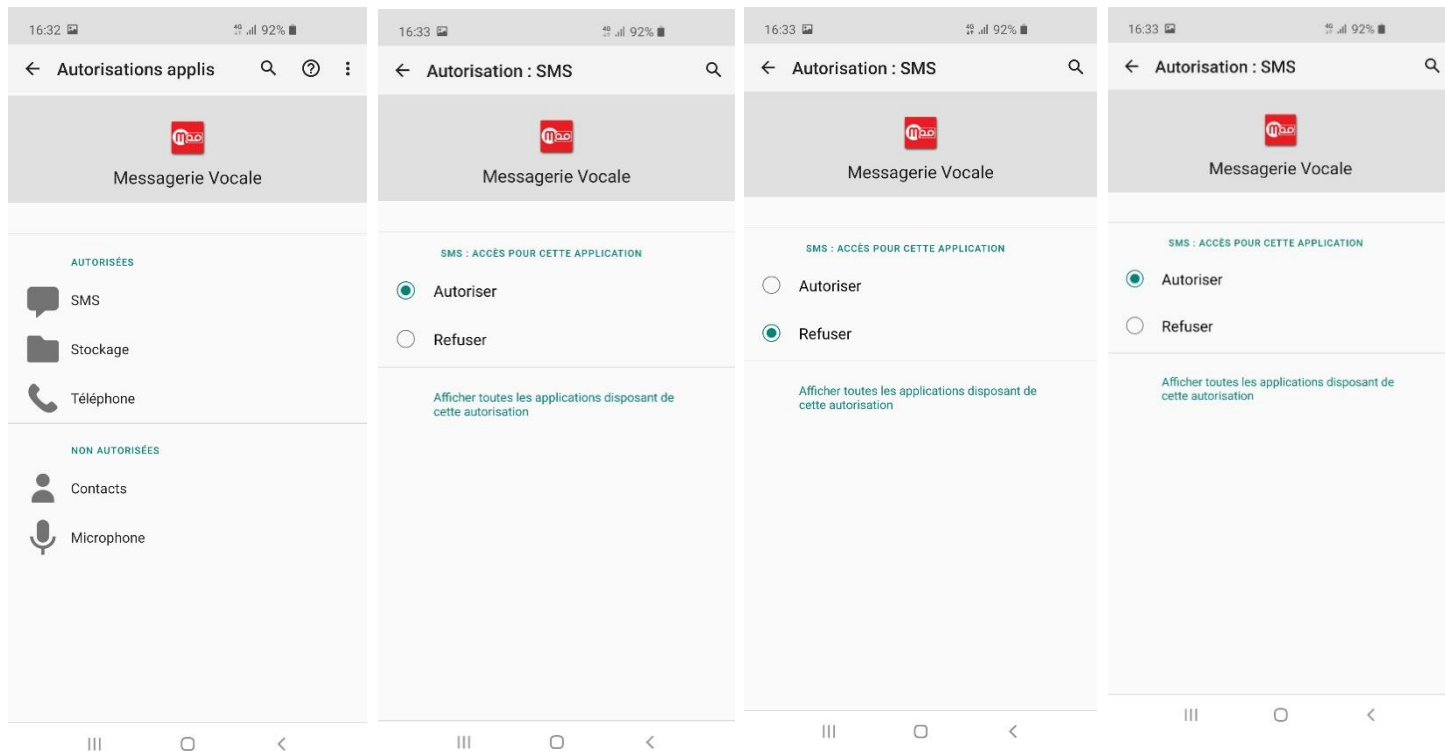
16:32 4G 92%

← Autorisations applis

Messagerie Vocale

AUTORISÉES

SMS

Stockage

Téléphone

NON AUTORISÉES

Contacts

Microphone

16:33 4G 92%

← Autorisation : SMS

Messagerie Vocale

SMS : ACCÈS POUR CETTE APPLICATION

Autoriser

Refuser

Afficher toutes les applications disposant de cette autorisation

16:33 4G 92%

← Autorisation : SMS

Messagerie Vocale

SMS : ACCÈS POUR CETTE APPLICATION

Autoriser

Refuser

Afficher toutes les applications disposant de cette autorisation

16:33 4G 92%

← Autorisation : SMS

Messagerie Vocale

SMS : ACCÈS POUR CETTE APPLICATION

Autoriser

Refuser

Afficher toutes les applications disposant de cette autorisation